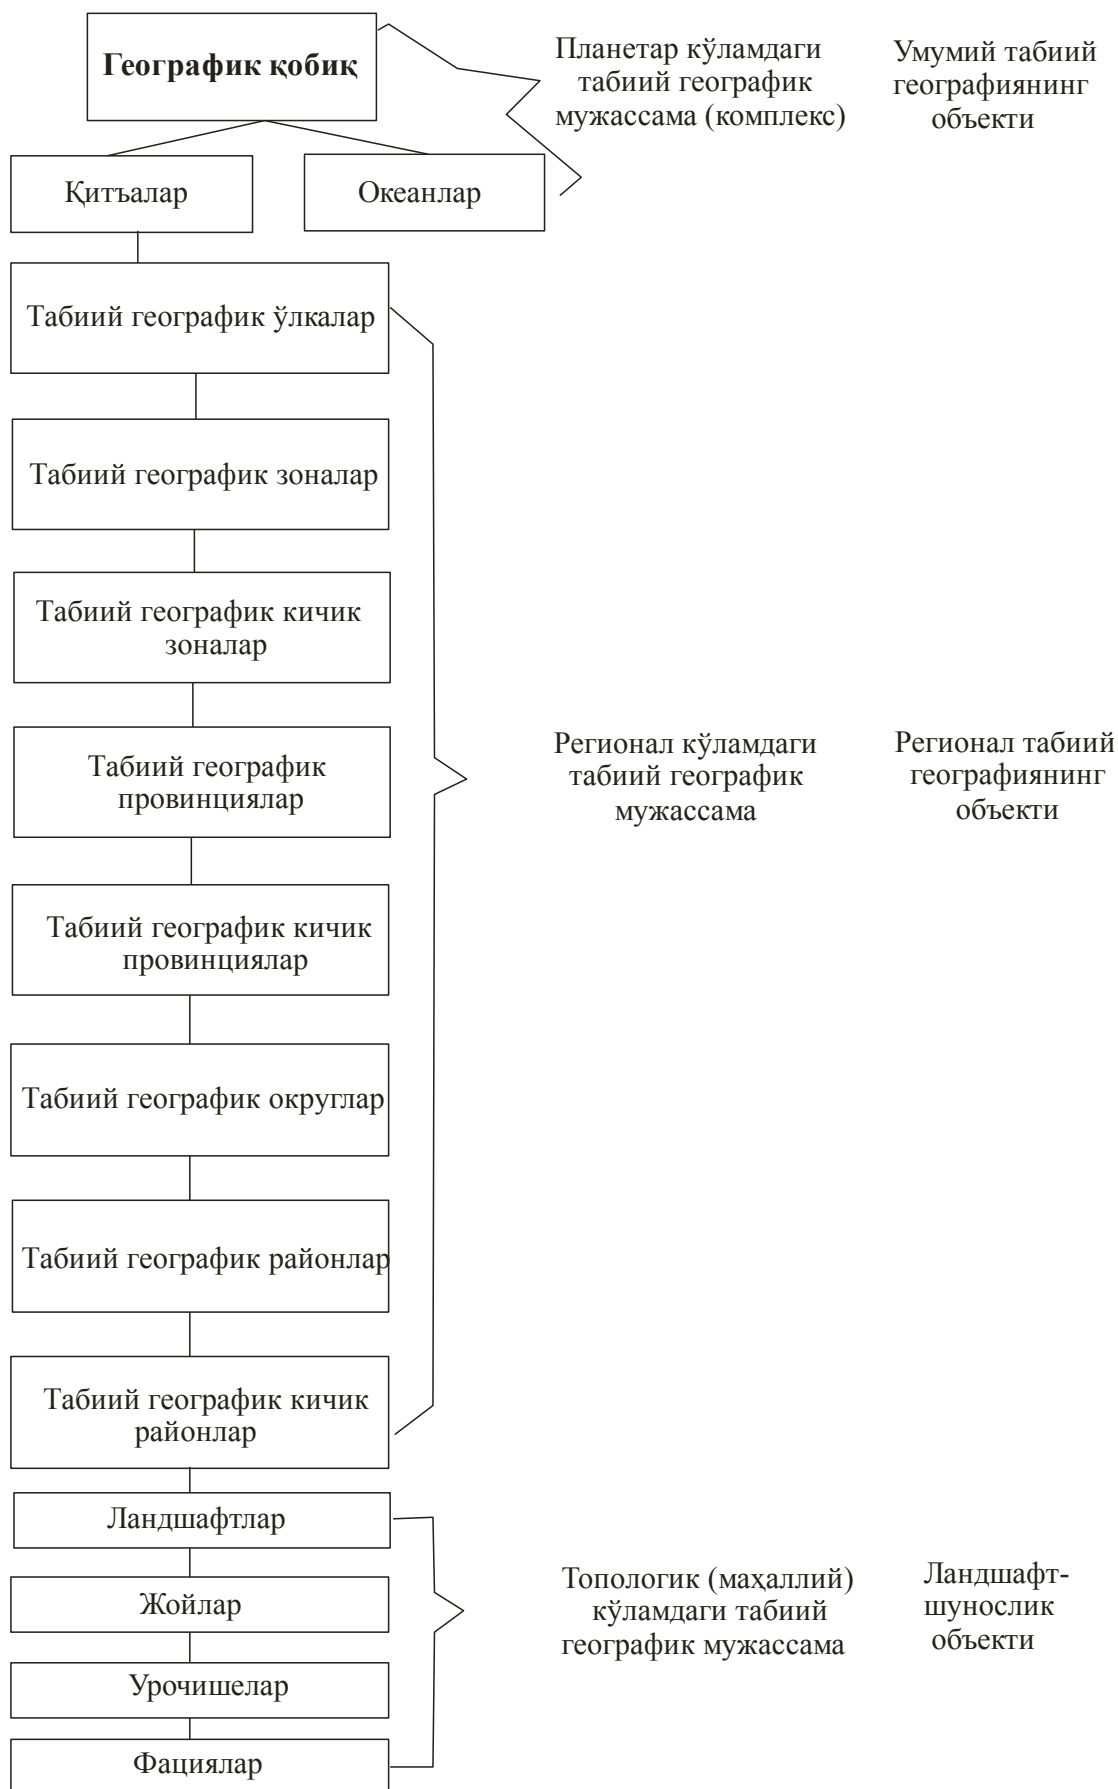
Географик қобиқ

Планетар кўламдаги табиий географик мужассама (комплекс)

Умумий табиий географиянинг объекти

Қитъалар

Океанлар

Табиий географик ўлкалар

Табиий географик зоналар

Табиий географик кичик зоналар

Табиий географик провинциялар

Табиий географик кичик провинциялар

Табиий географик округлар

Табиий географик районлар

Табиий географик кичик районлар

Регионал кўламдаги табиий географик мужассама

Регионал табиий географиянинг объекти

Ландшафтлар

Жойлар

Урочишелар

Фациялар

Топологик (маҳаллий) кўламдаги табиий географик мужассама

Ландшафтшунослик объекти